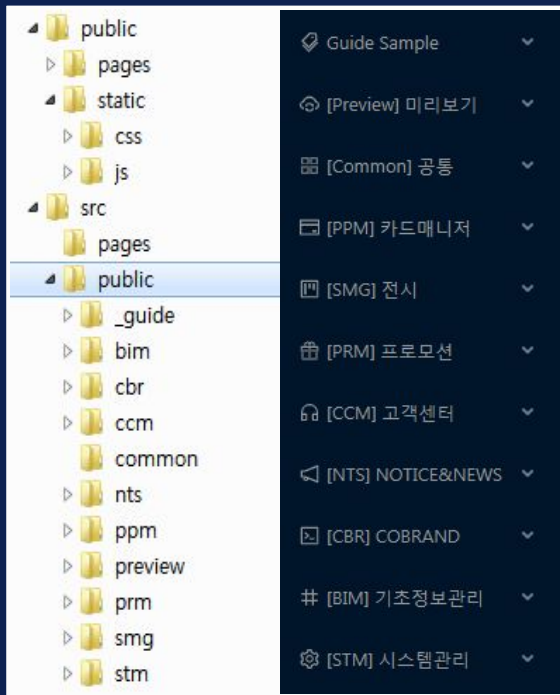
public
pages
static
css
js
src
pages
public
_guide
bim
cbr
ccm
common
nts
ppm
preview
prm
smg
stm

Guide Sample
[Preview] 미리보기
[Common] 공통
[PPM] 카드매니저
[SMG] 전시
[PRM] 프로모션
[CCM] 고객센터
[NTS] NOTICE&NEWS
[CBR] COBRAND
# [BIM] 기초정보관리
[STM] 시스템관리